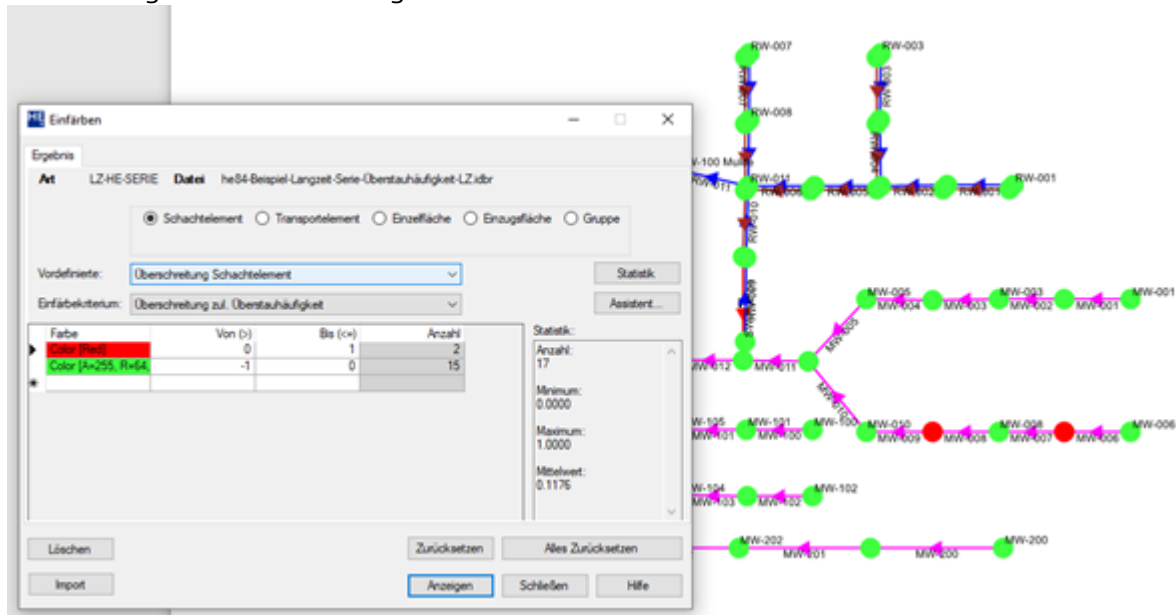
Einfärben

Ergebnis

Art LZ-HE-SERIE Datei he84-Beispiel-Langzeit-Serie-Überstauhäufigkeit-LZ.idbr

Schachtelement Transportelement Einzelfläche Einzugsfläche Gruppe

Vordefinierte: Überschreitung Schachtelement

Statistik

Einfärbekriterium: Überschreitung zul. Überstauhäufigkeit

Assistent...

| Farbe | Von (>) | Bis (<=) | Anzahl |
|---|---|---|---|
| Color [Red] | 0 | 1 | 2 |
| Color [A=255, R=64, | -1 | 0 | 15 |
| | | | |

Statistik:
Anzahl: 17
Minimum: 0.0000
Maximum: 1.0000
Mittelwert: 0.1176

Löschen
Zurücksetzen
Alles Zurücksetzen
Import
Anzeigen
Schließen
Hilfe

RW-007
RW-003
RW-008
RW-100 Mulde
RW-011
RW-001
MW-005
MW-003
MW-001
MW-004
MW-003
MW-002
MW-001
MW-012
MW-011
MW-105
MW-101
MW-100
MW-010
MW-008
MW-006
MW-101
MW-100
MW-009
MW-008
MW-007
MW-006
MW-104
MW-102
MW-103
MW-102
MW-202
MW-200
MW-201
MW-200